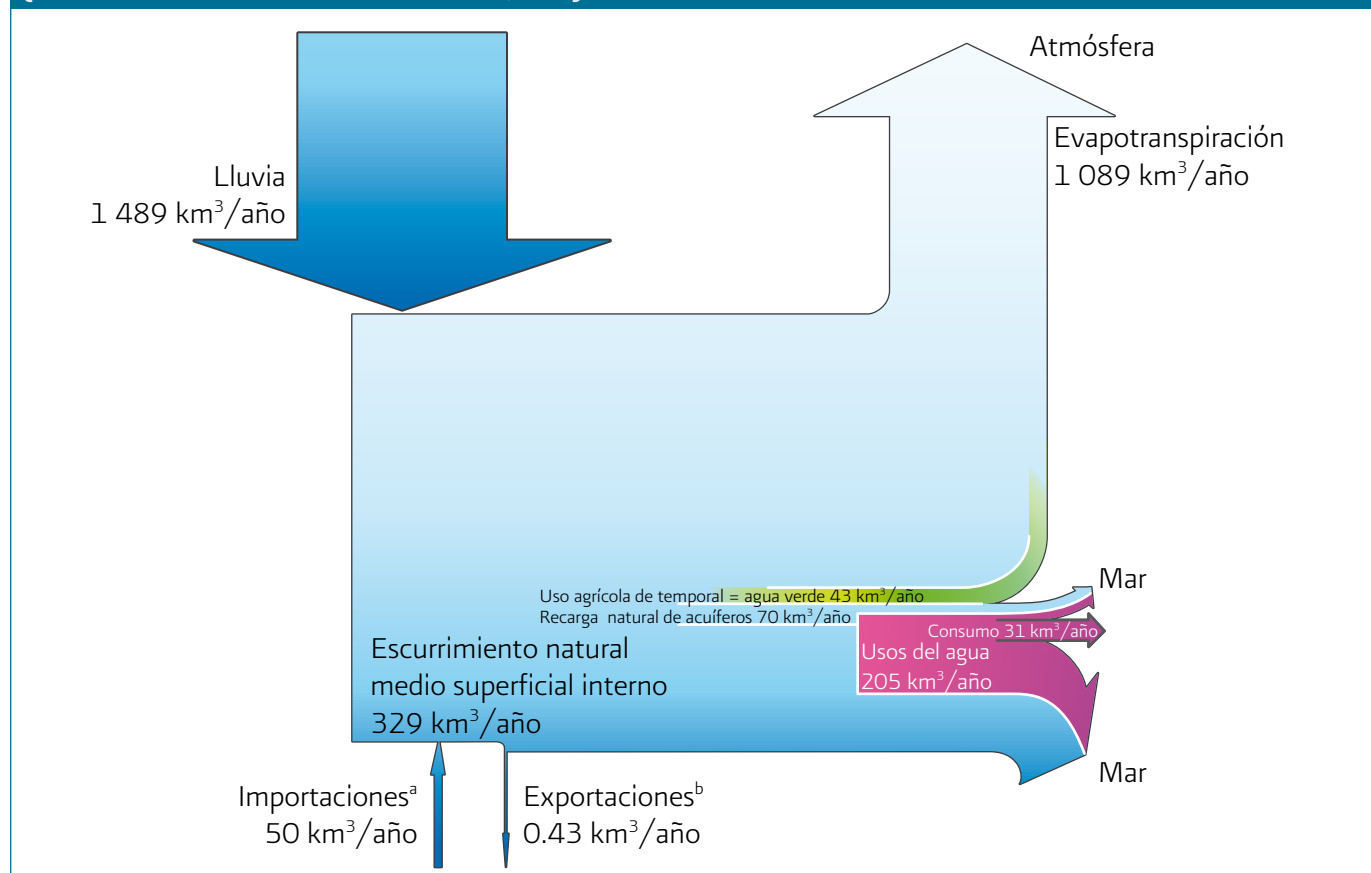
Atmósfera

Evapotranspiración
1 089 km$^3$/año

Lluvia
1 489 km$^3$/año

Uso agrícola de temporal = agua verde 43 km$^3$/año
Recarga natural de acuíferos 70 km$^3$/año

Mar

Consumo 31 km$^3$/año

Usos del agua
205 km$^3$/año

Escurrimiento natural medio superficial interno
329 km$^3$/año

Mar

Importaciones$^a$
50 km$^3$/año

Exportaciones$^b$
0.43 km$^3$/año